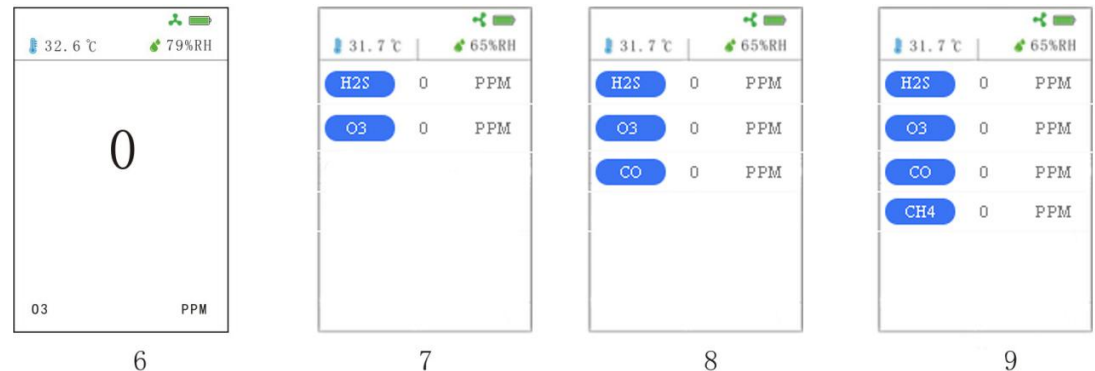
32.6 ℃ 79%RH

0

O3 PPM

6

31.7 ℃ 65%RH

| | | |
|---|---|---|
| H2S | 0 | PPM |
| O3 | 0 | PPM |

7

31.7 ℃ 65%RH

| | | |
|---|---|---|
| H2S | 0 | PPM |
| O3 | 0 | PPM |
| CO | 0 | PPM |

8

31.7 ℃ 65%RH

| | | |
|---|---|---|
| H2S | 0 | PPM |
| O3 | 0 | PPM |
| CO | 0 | PPM |
| CH4 | 0 | PPM |

9